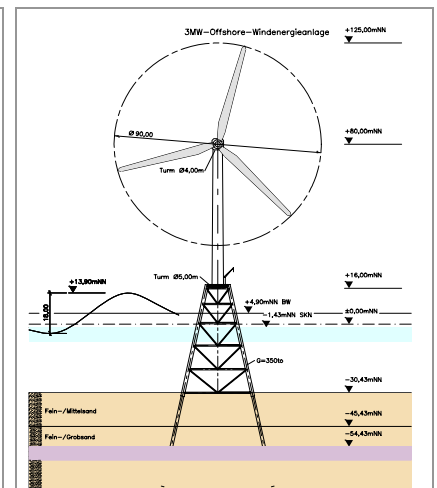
3MW–Offshore–Windenergieanlage

+125,00mNN

Ø 90,00

+80,00mNN

Turm Ø4,00m

Turm Ø5,00m

+16,00mNN

+13,90mNN

18,00

+4,90mNN BW

±0,00mNN

–1,43mNN SKN

G=350to

–30,43mNN

Fein–/Mittelsand

–45,43mNN

Fein–/Grobsand

–54,43mNN